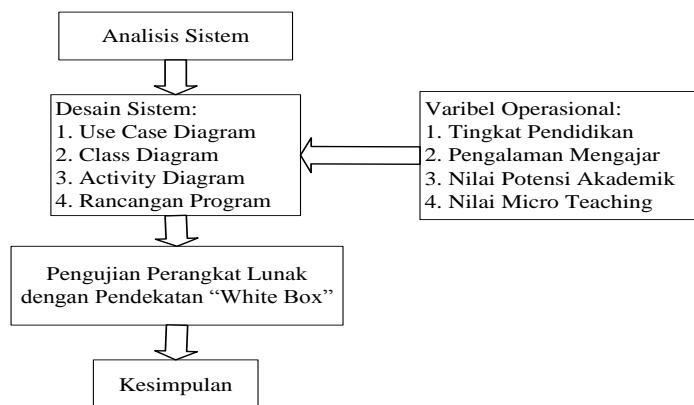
Analisis Sistem

Desain Sistem:
1. Use Case Diagram
2. Class Diagram
3. Activity Diagram
4. Rancangan Program

Varibel Operasional:
1. Tingkat Pendidikan
2. Pengalaman Mengajar
3. Nilai Potensi Akademik
4. Nilai Micro Teaching

Pengujian Perangkat Lunak dengan Pendekatan "White Box"

Kesimpulan